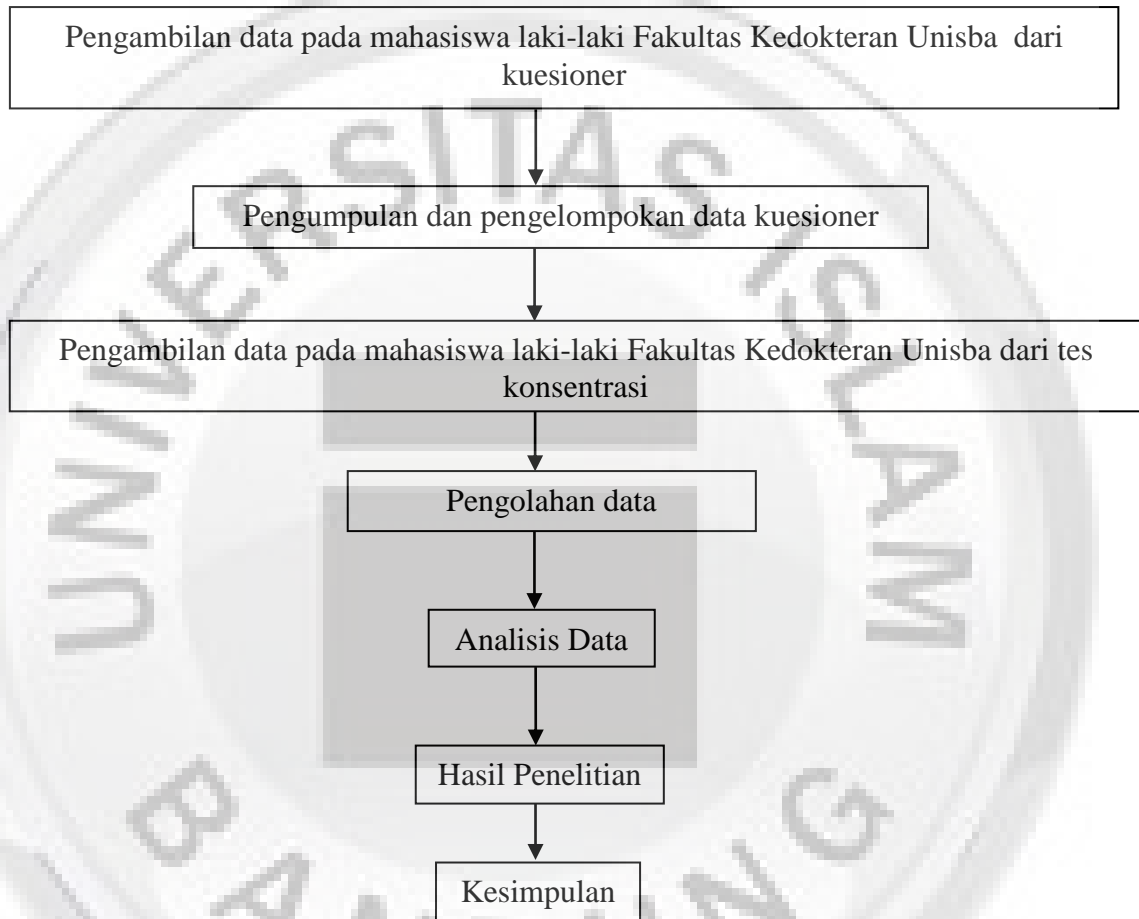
Pengambilan data pada mahasiswa laki-laki Fakultas Kedokteran Unisba dari kuesioner

Pengumpulan dan pengelompokan data kuesioner

Pengambilan data pada mahasiswa laki-laki Fakultas Kedokteran Unisba dari tes konsentrasi

Pengolahan data

Analisis Data

Hasil Penelitian

Kesimpulan

UNIVERSITAS ISLAM BANDUNG